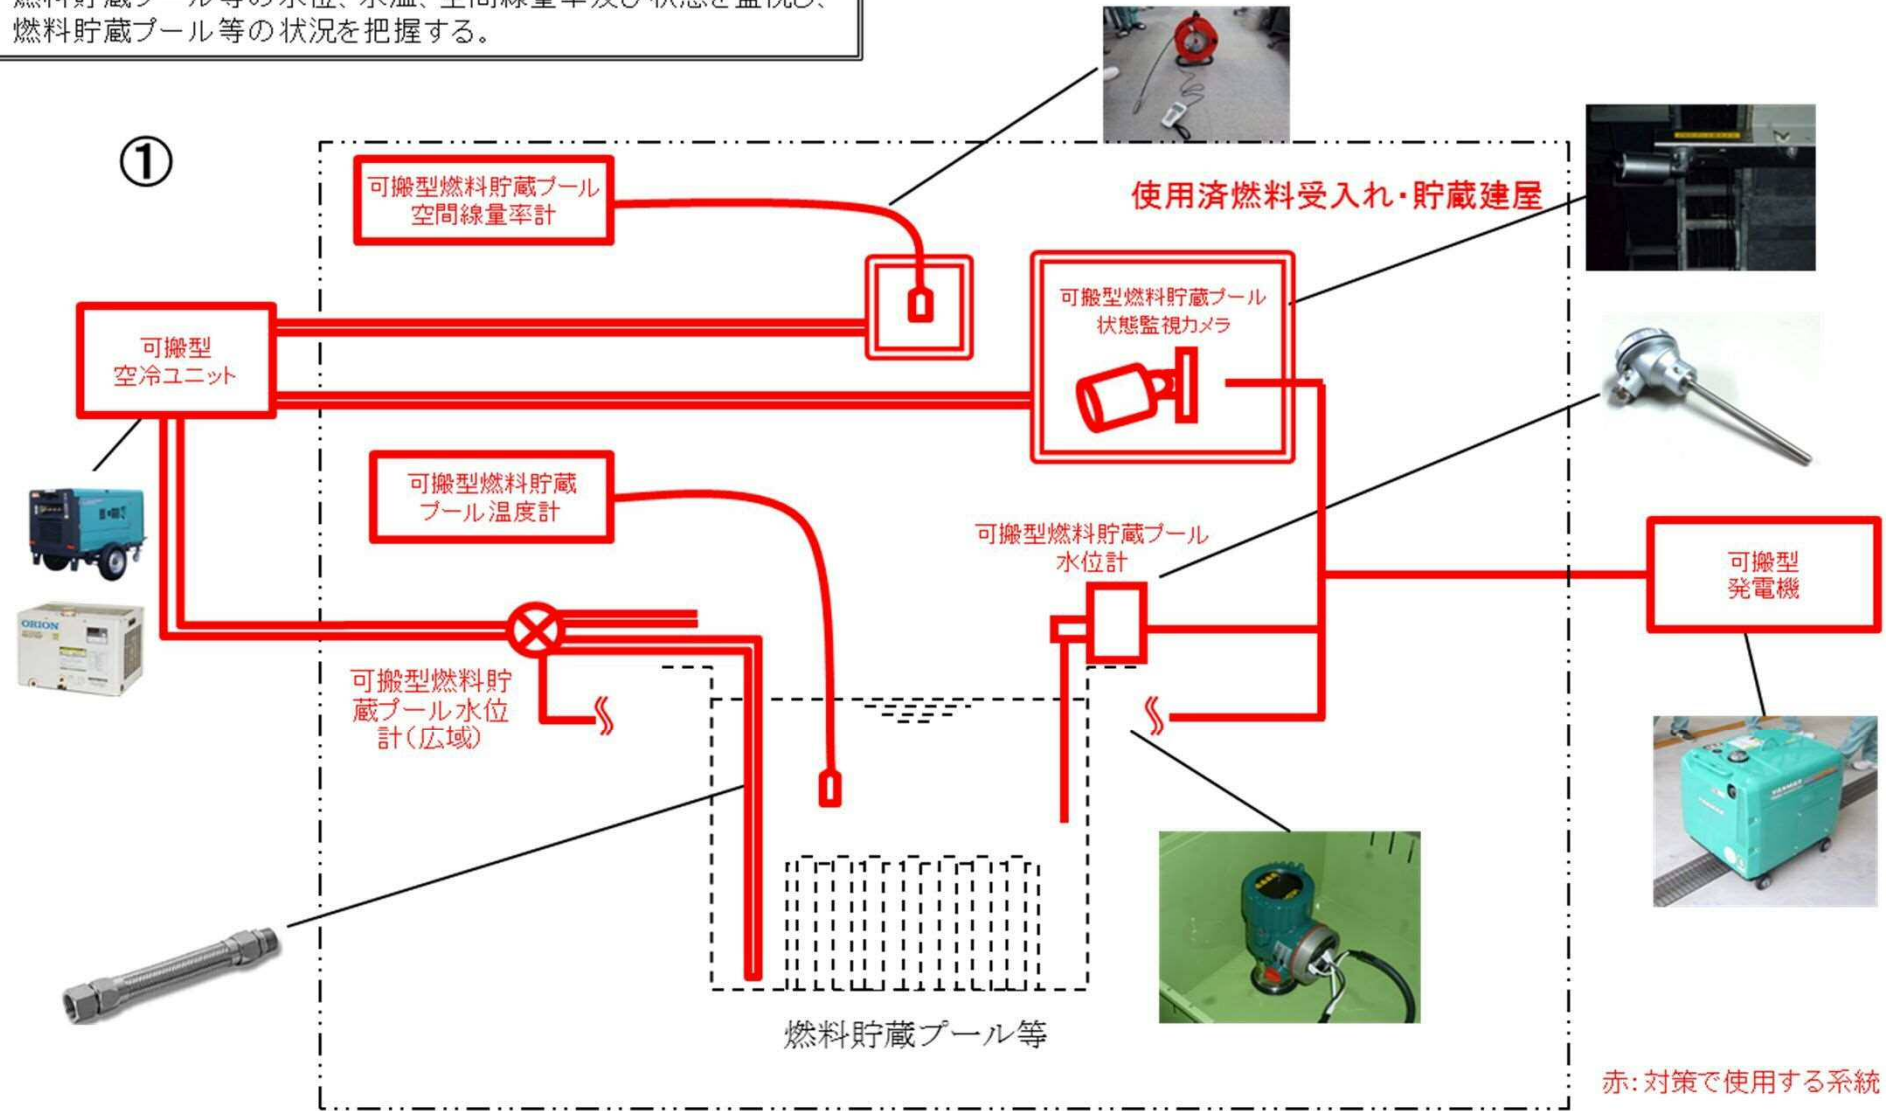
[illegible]
燃料貯蔵プール等の状況を把握する。

①

可搬型燃料貯蔵プール空間線量率計

使用済燃料受入れ・貯蔵建屋

可搬型燃料貯蔵プール状態監視カメラ

可搬型空冷ユニット

ORION

可搬型燃料貯蔵プール温度計

可搬型燃料貯蔵プール水位計

可搬型発電機

可搬型燃料貯蔵プール水位計(広域)

燃料貯蔵プール等

赤:対策で使用する系統